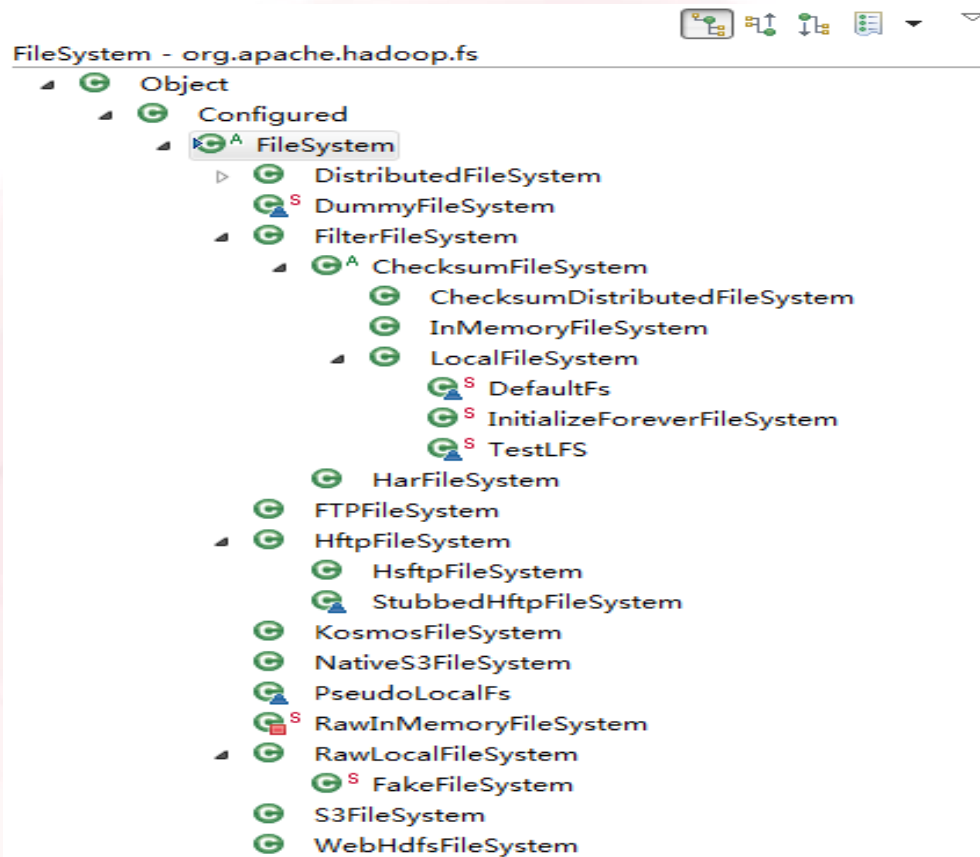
FileSystem - org.apache.hadoop.fs

Object
Configured
A FileSystem
DistributedFileSystem
S DummyFileSystem
FilterFileSystem
A ChecksumFileSystem
ChecksumDistributedFileSystem
InMemoryFileSystem
LocalFileSystem
S DefaultFs
S InitializeForeverFileSystem
S TestLFS
HarFileSystem
FTPFileSystem
HftpFileSystem
HsftpFileSystem
StubbedHftpFileSystem
KosmosFileSystem
NativeS3FileSystem
PseudoLocalFs
S RawInMemoryFileSystem
RawLocalFileSystem
S FakeFileSystem
S3FileSystem
WebHdfsFileSystem